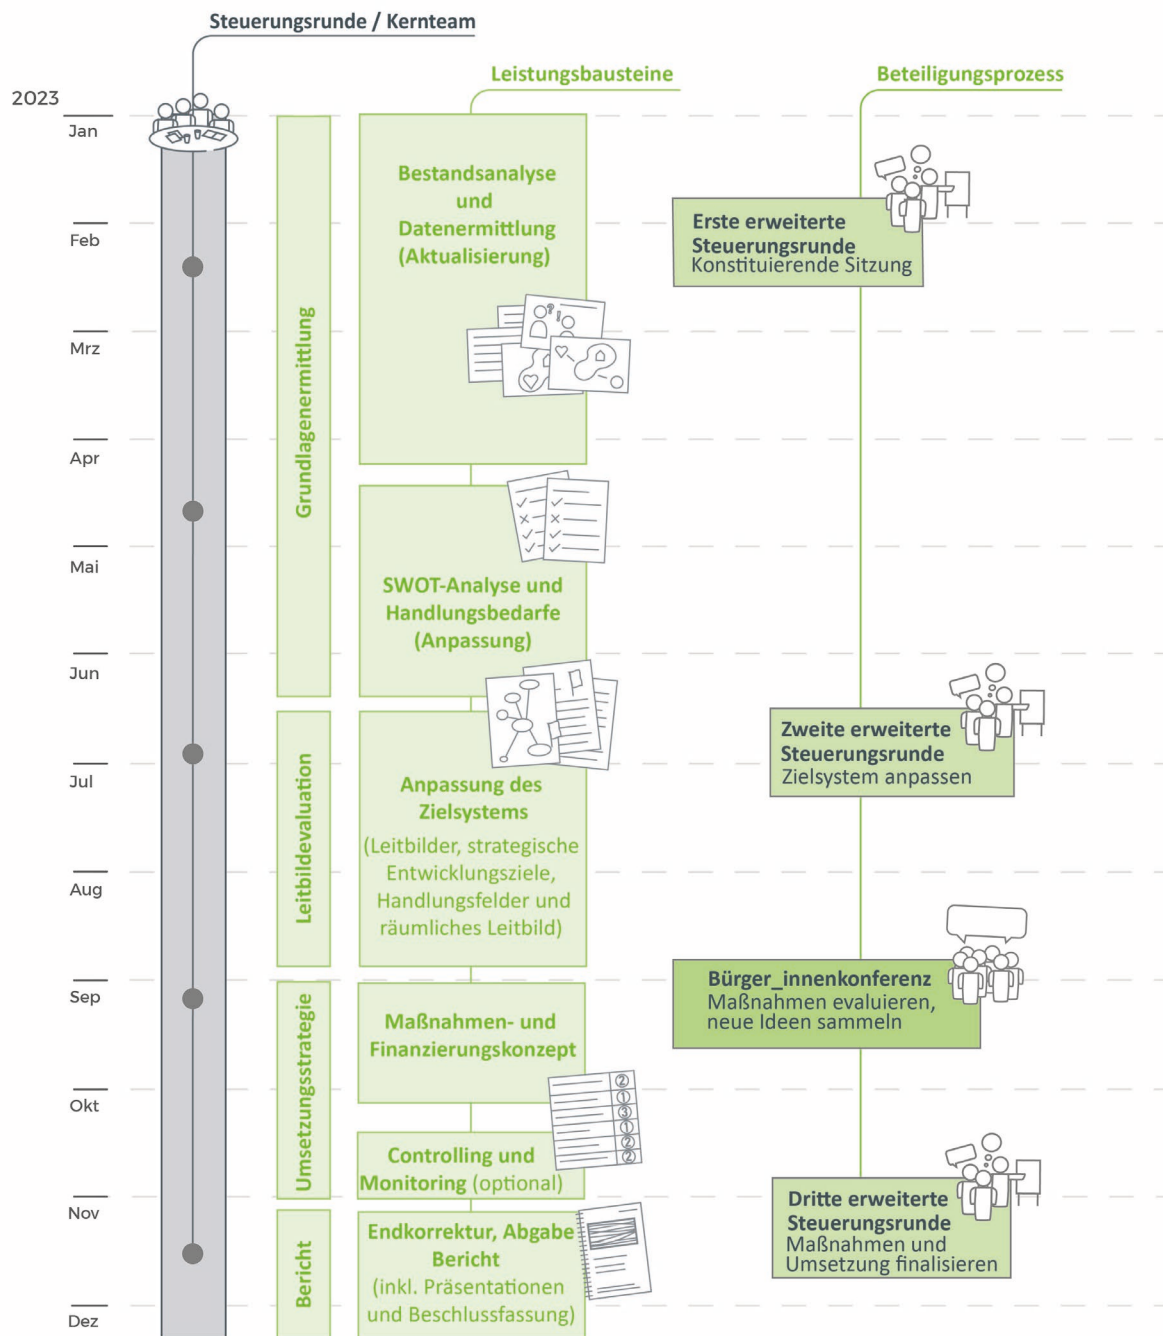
Steuerungsrunde / Kernteam

Leistungsbausteine

Beteiligungsprozess

2023

Jan

Feb

Mrz

Apr

Mai

Jun

Jul

Aug

Sep

Okt

Nov

Dez

Grundlagenermittlung

Bestandsanalyse und Datenermittlung (Aktualisierung)

Erste erweiterte Steuerungsrunde
Konstituierende Sitzung

SWOT-Analyse und Handlungsbedarfe (Anpassung)

Leitbildevaluation

Anpassung des Zielsystems
(Leitbilder, strategische Entwicklungsziele, Handlungsfelder und räumliches Leitbild)

Zweite erweiterte Steuerungsrunde
Zielsystem anpassen

Bürger_innenkonferenz
Maßnahmen evaluieren, neue Ideen sammeln

Umsetzungsstrategie

Maßnahmen- und Finanzierungskonzept

2
1
3
1
2
2

Controlling und Monitoring (optional)

Dritte erweiterte Steuerungsrunde
Maßnahmen und Umsetzung finalisieren

Bericht

Endkorrektur, Abgabe Bericht
(inkl. Präsentationen und Beschlussfassung)